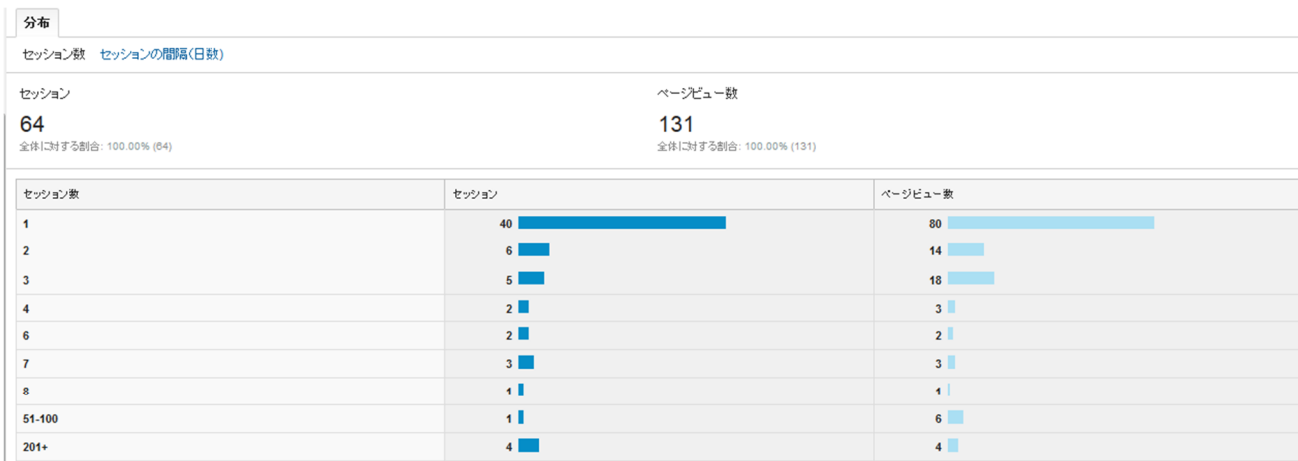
分布

セッション数 セッションの間隔(日数)

セッション
64
全体に対する割合: 100.00% (64)

ページビュー数
131
全体に対する割合: 100.00% (131)

| セッション数 | セッション | ページビュー数 |
|---|---|---|
| 1 | 40 | 80 |
| 2 | 6 | 14 |
| 3 | 5 | 18 |
| 4 | 2 | 3 |
| 6 | 2 | 2 |
| 7 | 3 | 3 |
| 8 | 1 | 1 |
| 51-100 | 1 | 6 |
| 201+ | 4 | 4 |